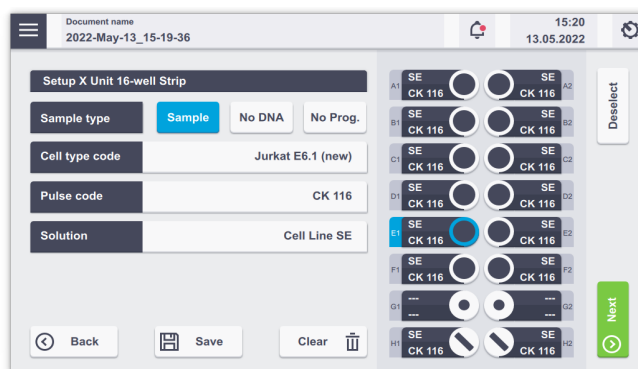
Document name
2022-May-13_15-19-36

15:20
13.05.2022

Setup X Unit 16-well Strip

Sample type | Sample | No DNA | No Prog.

Cell type code | Jurkat E6.1 (new)

Pulse code | CK 116

Solution | Cell Line SE

Back

Save

Clear

A1 SE CK 116 | SE CK 116 A2
B1 SE CK 116 | SE CK 116 B2
C1 SE CK 116 | SE CK 116 C2
D1 SE CK 116 | SE CK 116 D2
E1 SE CK 116 | SE CK 116 E2
F1 SE CK 116 | SE CK 116 F2
G1 --- --- | --- --- G2
H1 SE CK 116 | SE CK 116 H2

Deselect

Next